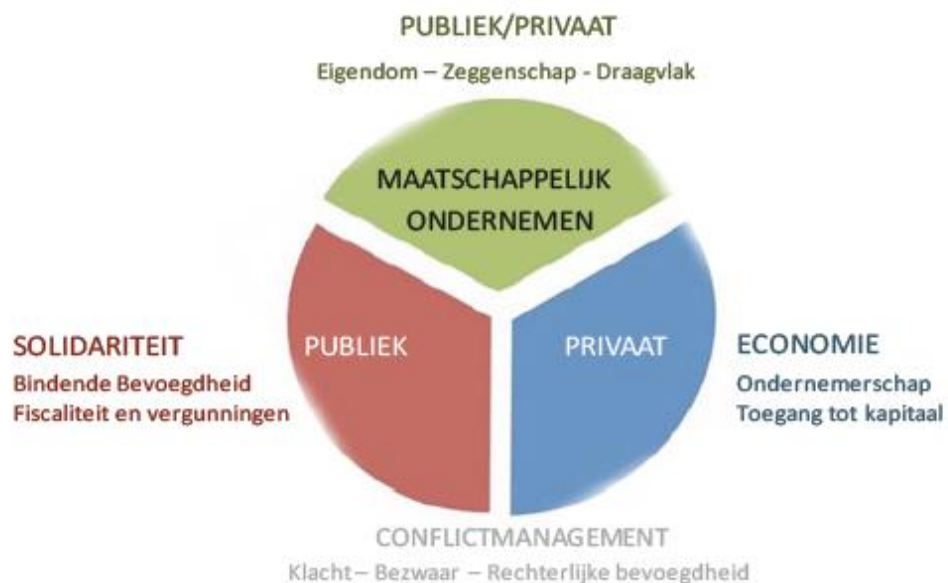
PUBLIEK/PRIVAAT

Eigendom – Zeggenschap - Draagvlak

MAATSCHAPPELIJK ONDERNEMEN

SOLIDARITEIT
Bindende Bevoegdheid
Fiscaliteit en vergunningen

PUBLIEK

PRIVAAT

ECONOMIE
Ondernemerschap
Toegang tot kapitaal

CONFLICTMANAGEMENT
Klacht – Bezwaar – Rechterlijke bevoegdheid